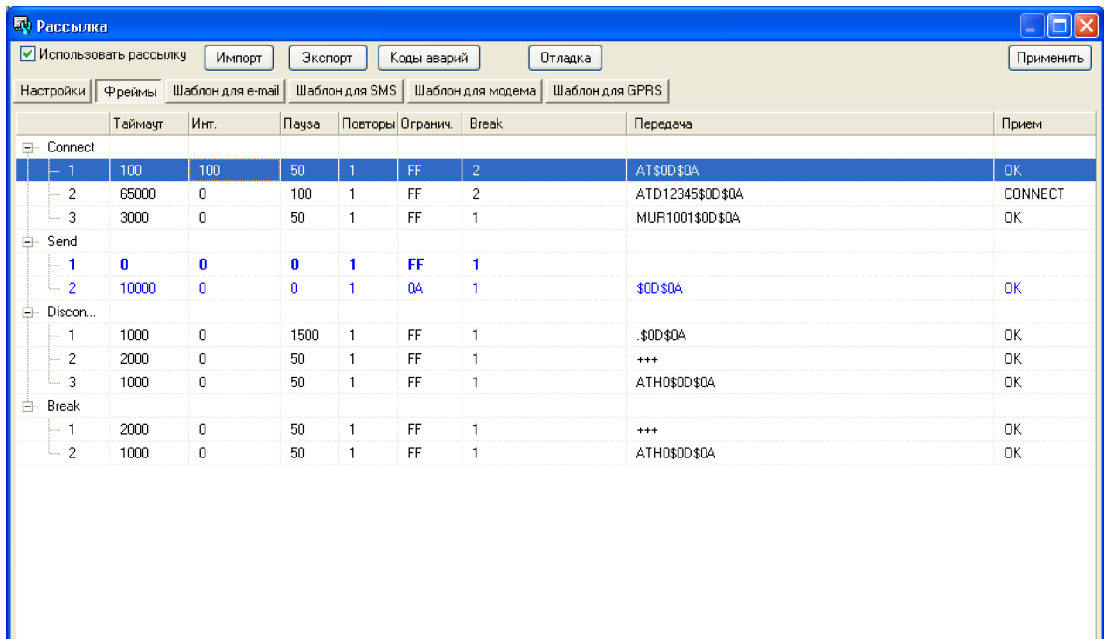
Рассылка

Использовать рассылку | Импорт | Экспорт | Коды аварий | Отладка | Применить

Настройки | Фреймы | Шаблон для e-mail | Шаблон для SMS | Шаблон для модема | Шаблон для GPRS

| | Таймаут | Инт. | Пауза | Повторы | Огранич. | Break | Передача | Прием |
|---|---|---|---|---|---|---|---|---|
| Connect | | | | | | | | |
| 1 | 100 | 100 | 50 | 1 | FF | 2 | AT$0D$0A | OK |
| 2 | 65000 | 0 | 100 | 1 | FF | 2 | ATD12345$0D$0A | CONNECT |
| 3 | 3000 | 0 | 50 | 1 | FF | 1 | MUR1001$0D$0A | OK |
| Send | | | | | | | | |
| 1 | 0 | 0 | 0 | 1 | FF | 1 | | |
| 2 | 10000 | 0 | 0 | 1 | 0A | 1 | $0D$0A | OK |
| Discon... | | | | | | | | |
| 1 | 1000 | 0 | 1500 | 1 | FF | 1 | .$0D$0A | OK |
| 2 | 2000 | 0 | 50 | 1 | FF | 1 | +++ | OK |
| 3 | 1000 | 0 | 50 | 1 | FF | 1 | ATH0$0D$0A | OK |
| Break | | | | | | | | |
| 1 | 2000 | 0 | 50 | 1 | FF | 1 | +++ | OK |
| 2 | 1000 | 0 | 50 | 1 | FF | 1 | ATH0$0D$0A | OK |